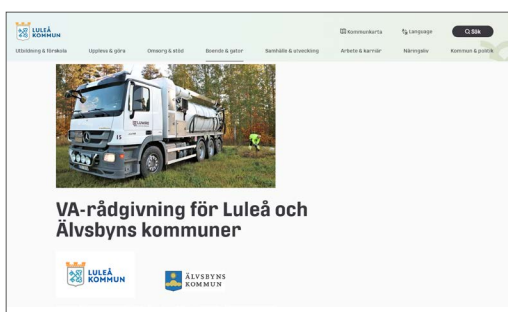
LULEÅ KOMMUN

Kommunkarta Language Sök

Utbildning & förskola Uppleva & göra Omsorg & stöd Boende & gator Samhälle & utveckling Arbete & karriär Näringsliv Kommun & politik

VA-rådgivning för Luleå och Älvsbyns kommuner

LULEÅ KOMMUN

ÄLVSBYNS KOMMUN